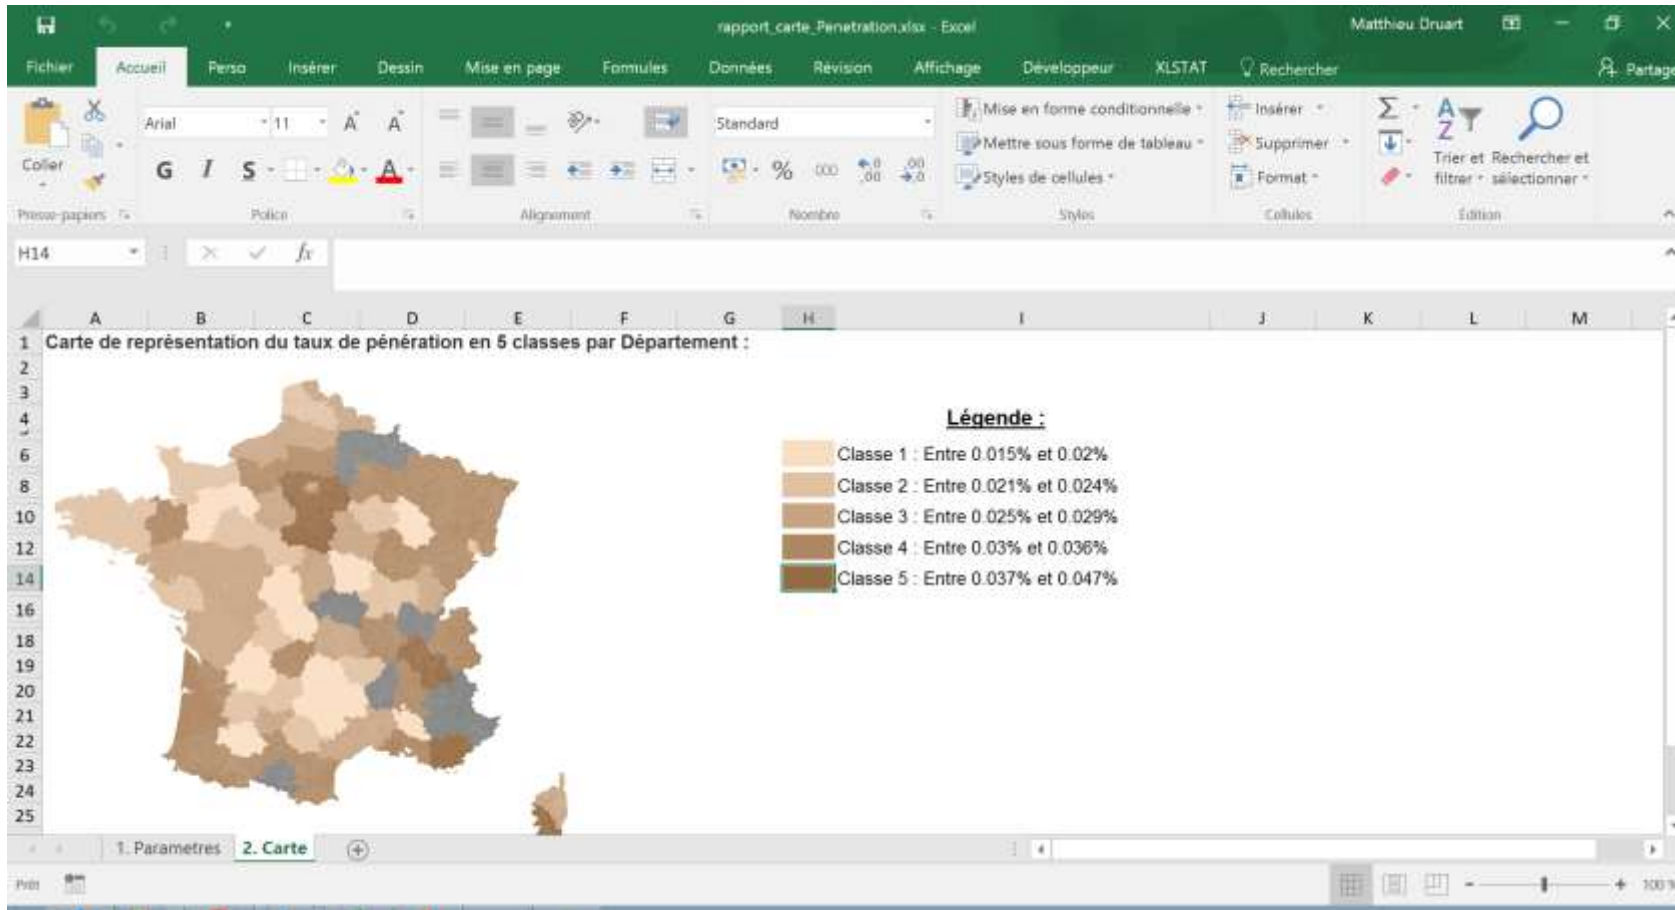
rapport_carte_Penetration.xlsx - Excel
Matthieu Druart

Fichier Accueil Perso Insérer Dessin Mise en page Formules Données Révision Affichage Développeur XLSTAT Rechercher Partage

Coller
Presse-papiers
Arial 11
G I S
Police
Alignement
Standard
% 000
Nombre
Mise en forme conditionnelle
Mettre sous forme de tableau
Styles de cellules
Styles
Insérer
Supprimer
Format
Cellules
Trier et filtrer
Rechercher et sélectionner
Édition

H14
$fx$

A B C D E F G H I J K L M

1 Carte de représentation du taux de pénération en 5 classes par Département :
2
3
4
6
8
10
12
14
16
18
19
20
21
22
23
24
25

Légende :
Classe 1 : Entre 0.015% et 0.02%
Classe 2 : Entre 0.021% et 0.024%
Classe 3 : Entre 0.025% et 0.029%
Classe 4 : Entre 0.03% et 0.036%
Classe 5 : Entre 0.037% et 0.047%

1. Parametres 2. Carte

Prêt
100 %